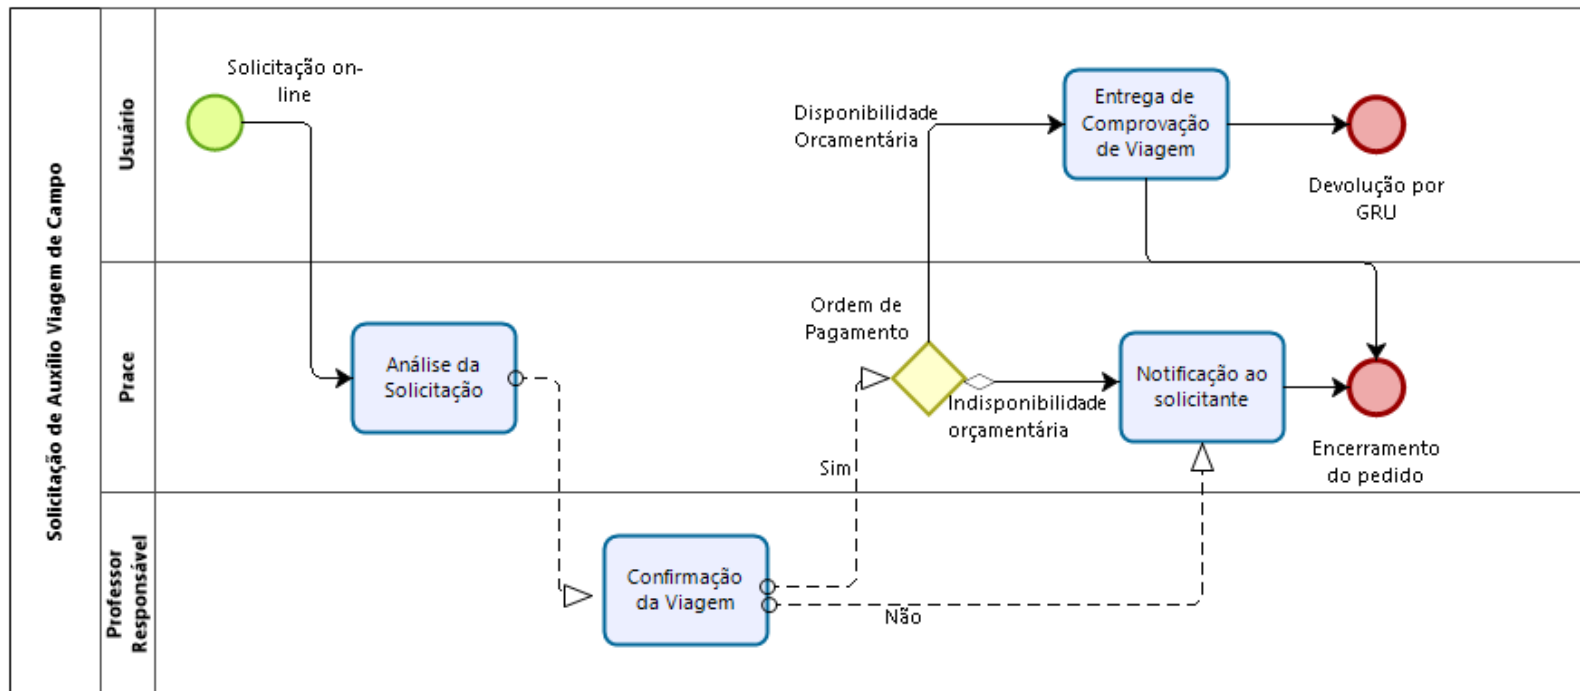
Solicitação de Auxílio Viagem de Campo

Usuário

Solicitação on-line

Disponibilidade Orcamentária

Entrega de Comprovação de Viagem

Devolução por GRU

Prace

Análise da Solicitação

Ordem de Pagamento

Indisponibilidade orçamentária

Notificação ao solicitante

Encerramento do pedido

Sim

Professor Responsável

Confirmação da Viagem

Não